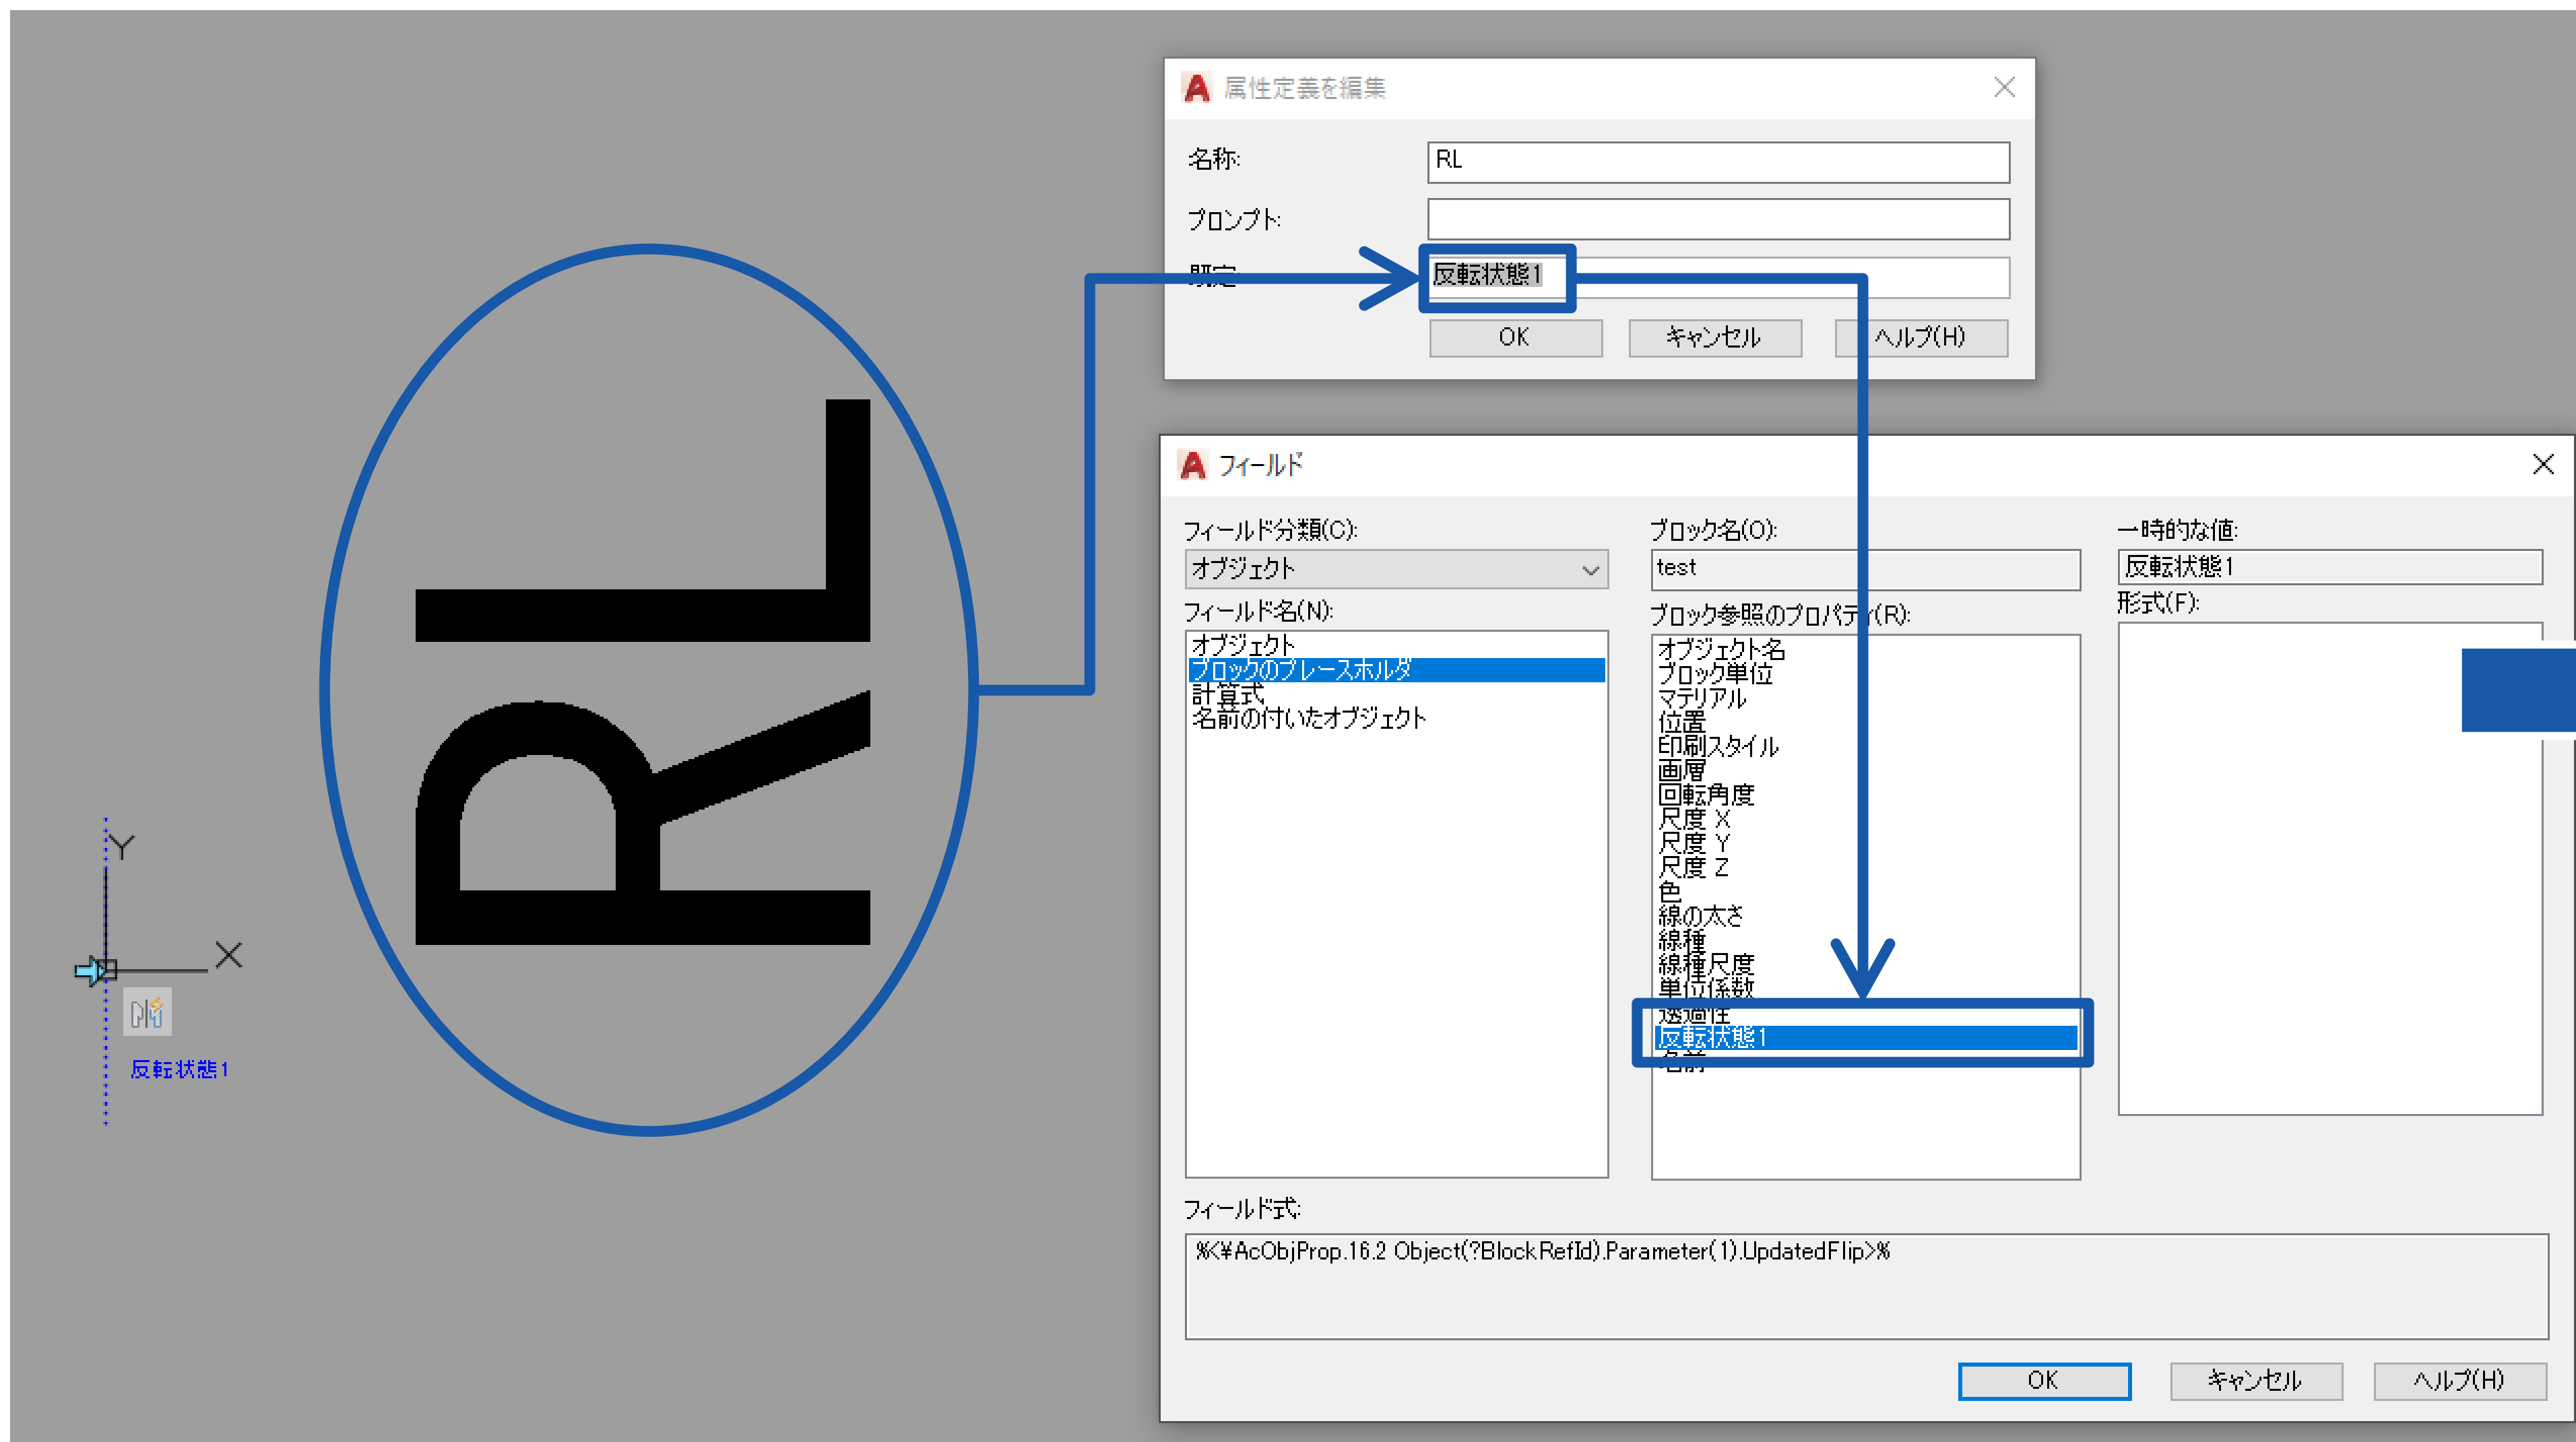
RL

Y

X

反転状態1

属性定義を編集

名称:
RL

プロンプト:

既定:
反転状態1

OK
キャンセル
ヘルプ(H)

フィールド

フィールド分類(C):
オブジェクト

フィールド名(N):
オブジェクト
ブロックのプレースホルダ
計算式
名前の付いたオブジェクト

ブロック名(O):
test

ブロック参照のプロパティ(R):
オブジェクト名
ブロック単位
マテリアル
位置
印刷スタイル
画層
回転角度
尺度 X
尺度 Y
尺度 Z
色
線の太さ
線種
線種尺度
単位係数
透過性
反転状態1
名前

一時的な値:
反転状態1

形式(F):

フィールド式:
%<\AcObjProp.16.2 Object(?BlockRefId).Parameter(1).UpdatedFlip>%

OK
キャンセル
ヘルプ(H)